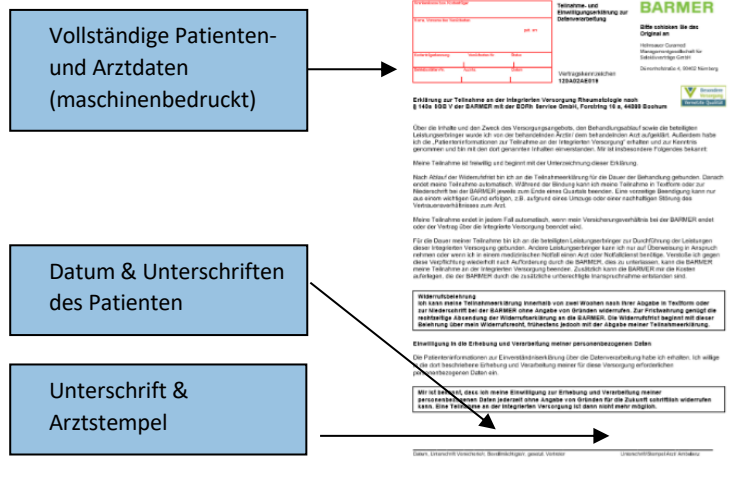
Vollständige Patienten- und Arztdaten (maschinenbedruckt)

Datum & Unterschriften des Patienten

Unterschrift & Arztstempel

Teilnahme- und Einwilligungserklärung zur Datenverarbeitung

BARMER

Bitte schicken Sie das Original an

Name, Vorname des Versicherten

geb. am

Vertragskennzeichen
135A02AE019

Erklärung zur Teilnahme an der integrierten Versorgung Rheumatologie nach § 140a SGB V der BARMER mit der BDRh Service GmbH, Forststraße 10 a, 44805 Bochum

Über die Inhalte und den Zweck des Versorgungsangebots, den Behandlungsablauf sowie die beteiligten Leistungserbringer wurde ich von der behandelnden Ärztin/ dem behandelnden Arzt aufgeklärt. Außerdem habe ich die „Patienteninformationen zur Teilnahme an der Integrierten Versorgung" erhalten und zur Kenntnis genommen und bin mit den dort genannten Inhalten einverstanden. Mir ist insbesondere Folgendes bekannt:

Meine Teilnahme ist freiwillig und beginnt mit der Unterzeichnung dieser Erklärung.

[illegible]

Meine Teilnahme endet in jedem Fall automatisch, wenn mein Versicherungsverhältnis bei der BARMER endet oder der Vertrag über die Integrierte Versorgung beendet wird.

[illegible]

Widerrufsbelehrung
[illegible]

Einwilligung in die Erhebung und Verarbeitung meiner personenbezogenen Daten

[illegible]

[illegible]

Datum, Unterschrift Versicherter, Bevollmächtigter, gesetzl. Vertreter

Unterschrift/Stempel Arzt Anmelder